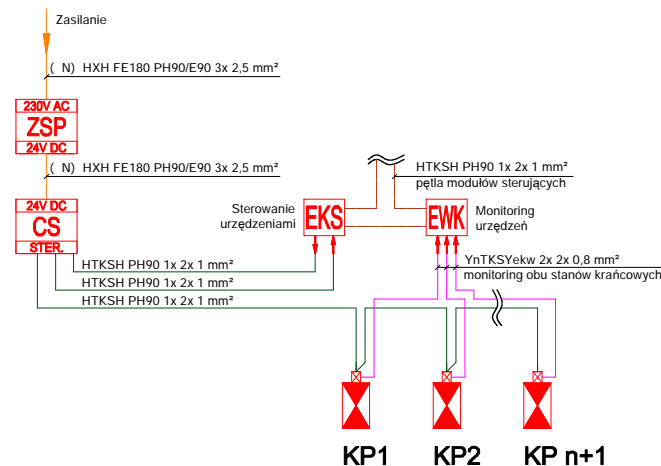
Zasilanie

( N) HXH FE180 PH90/E90 3x 2,5 mm²

230V AC
ZSP
24V DC

( N) HXH FE180 PH90/E90 3x 2,5 mm²

HTKSH PH90 1x 2x 1 mm²
pętla modułów sterujących

24V DC
CS
STER.

Sterowanie urządzeniami
EKS
EWK
Monitoring urządzeń

YnTKSYekw 2x 2x 0,8 mm²
monitoring obu stanów krańcowych

HTKSH PH90 1x 2x 1 mm²
HTKSH PH90 1x 2x 1 mm²
HTKSH PH90 1x 2x 1 mm²

KP1
KP2
KP n+1